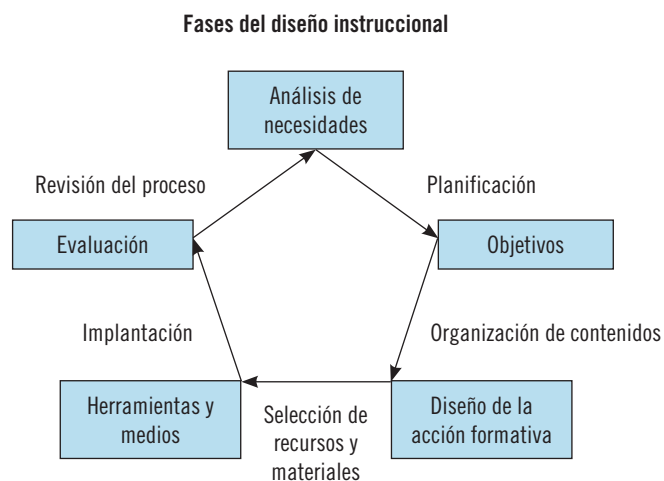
Fases del diseño instruccional

Análisis de necesidades

Revisión del proceso

Planificación

Evaluación

Objetivos

Implantación

Organización de contenidos

Herramientas y medios

Selección de recursos y materiales

Diseño de la acción formativa